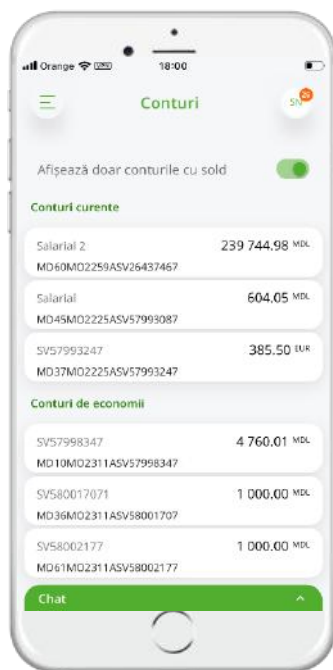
Orange 18:00

Conturi

SN 25

Afișează doar conturile cu sold

Conturi curente

Salarial 2
239 744.98 MDL
MD60MO2259ASV26437467

Salarial
604.05 MDL
MD45MO2225ASV57993087

SV57993247
385.50 EUR
MD37MO2225ASV57993247

Conturi de economii

SV57998347
4 760.01 MDL
MD10MO2311ASV57998347

SV580017071
1 000.00 MDL
MD36MO2311ASV58001707

SV58002177
1 000.00 MDL
MD61MO2311ASV58002177

Chat